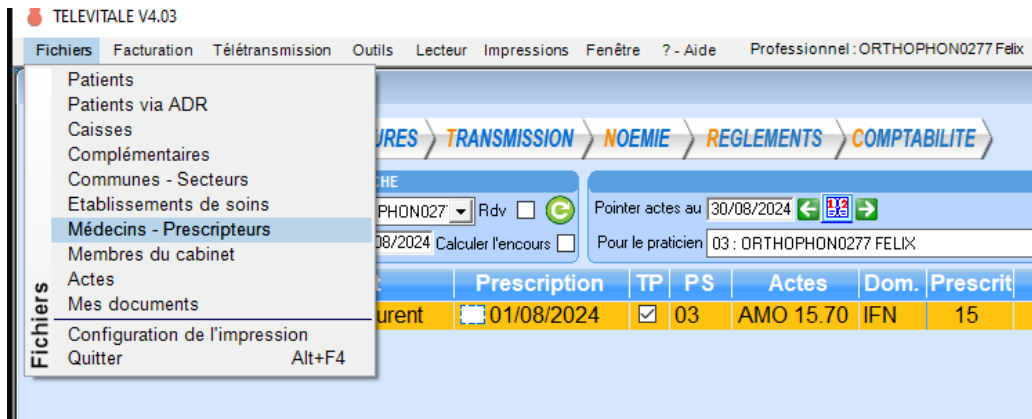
TELEVITALE V4.03

Fichiers Facturation Télétransmission Outils Lecteur Impressions Fenêtre ? - Aide Professionnel : ORTHOPHON0277 Felix

Patients
Patients via ADR
Caisses
Complémentaires
Communes - Secteurs
Etablissements de soins
Médecins - Prescripteurs
Membres du cabinet
Actes
Mes documents
Configuration de l'impression
Quitter Alt+F4

Fichiers

URES TRANSMISSION NOEMIE REGLEMENTS COMPTABILITE

CHE
PHON027 Rdv
08/2024 Calculer l'encours

Pointer actes au 30/08/2024
Pour le praticien 03 : ORTHOPHON0277 FELIX

| | Prescription | TP | PS | Actes | Dom. | Prescrit |
|---|---|---|---|---|---|---|
| urent | 01/08/2024 | ☑ | 03 | AMO 15.70 | IFN | 15 |